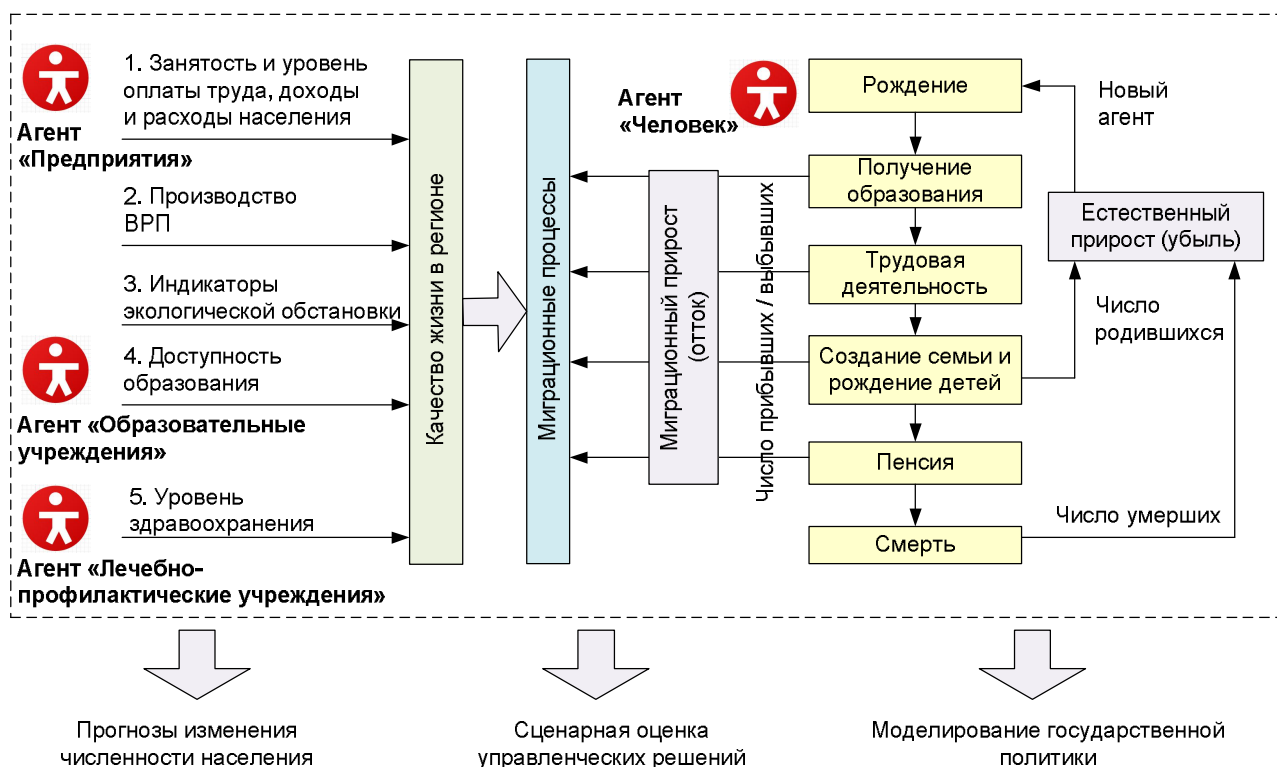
1. Занятость и уровень оплаты труда, доходы и расходы населения

Агент «Предприятия»

2. Производство ВРП

3. Индикаторы экологической обстановки

4. Доступность образования

Агент «Образовательные учреждения»

5. Уровень здравоохранения

Агент «Лечебно-профилактические учреждения»

Качество жизни в регионе

Миграционные процессы

Миграционный прирост (отток)

Число прибывших / выбывших

Агент «Человек»

Рождение

Получение образования

Трудовая деятельность

Создание семьи и рождение детей

Пенсия

Смерть

Новый агент

Естественный прирост (убыль)

Число родившихся

Число умерших

Прогнозы изменения численности населения

Сценарная оценка управленческих решений

Моделирование государственной политики